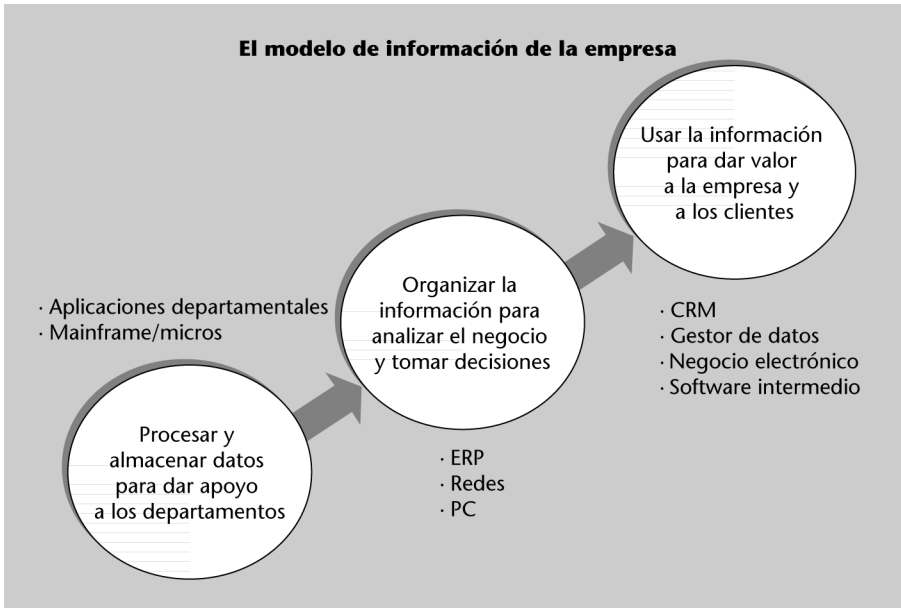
El modelo de información de la empresa

Procesar y almacenar datos para dar apoyo a los departamentos

· Aplicaciones departamentales
· Mainframe/micros

Organizar la información para analizar el negocio y tomar decisiones

· ERP
· Redes
· PC

Usar la información para dar valor a la empresa y a los clientes

· CRM
· Gestor de datos
· Negocio electrónico
· Software intermedio